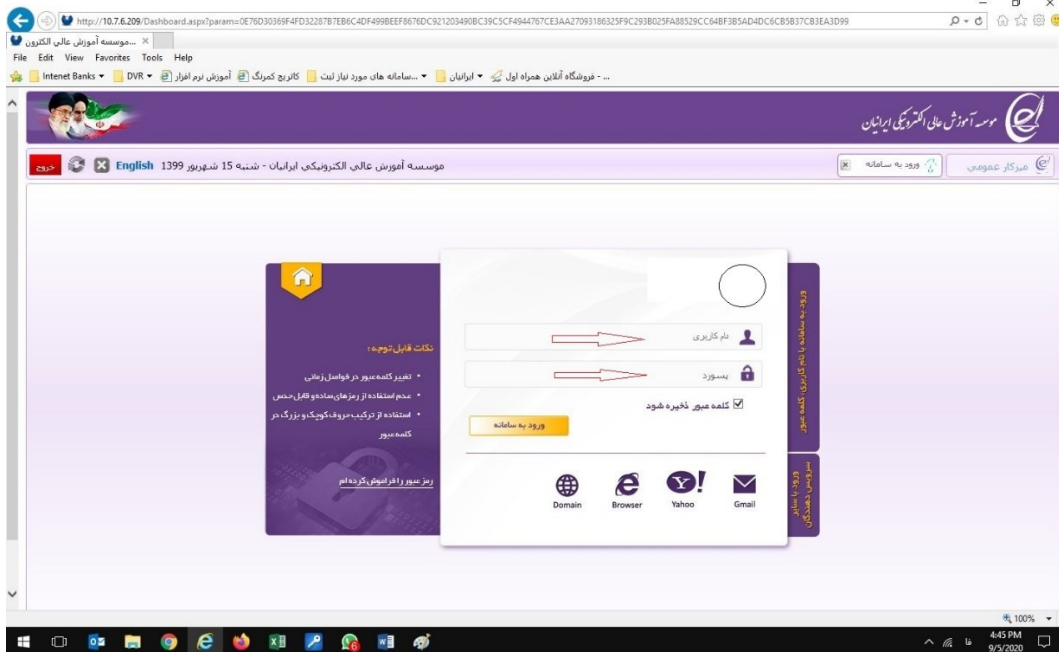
http://10.7.6.209/Dashboard.aspx?param=0E76D30369F4FD32287B7EB6C4DF499BEEF8676DC921203490BC39C5CF4944767CE3AA27093186325F9C293B025FA88529CC64BF3B5AD4DC6CB5B37CB3EA3D99

موسسه آموزش عالي الكترون...

File Edit View Favorites Tools Help

Intenet Banks ▾ DVR ▾ آموزش نرم افزار كاتريج كمرنگ ...سامانه هاي مورد نياز ثبت ▾ ايرانيان ▾ فروشگاه آنلاين همراه اول ...

موسسه آموزش عالی الکترونیکی ایرانیان

مركز عمومی ورود به سامانه

موسسه آموزش عالي الكترونيكي ايرانيان - شنبه 15 شهريور 1399 English خروج

ورود به سامانه با نام كاربري، كلمه عبور

نام كاربري

پسورد

كلمه عبور ذخيره شود

ورود به سامانه

ورود با سایر سرویس دهندگان

Domain Browser Yahoo Gmail

نكات قابل توجه :

• تغيير كلمه عبور در فواصل زماني

• عدم استفاده از رمزهاي ساده و قابل حدس

• استفاده از تركيب حروف كوچك و بزرگ در كلمه عبور

رمز عبور را فراموش كرده ام

100%

4:45 PM 9/5/2020